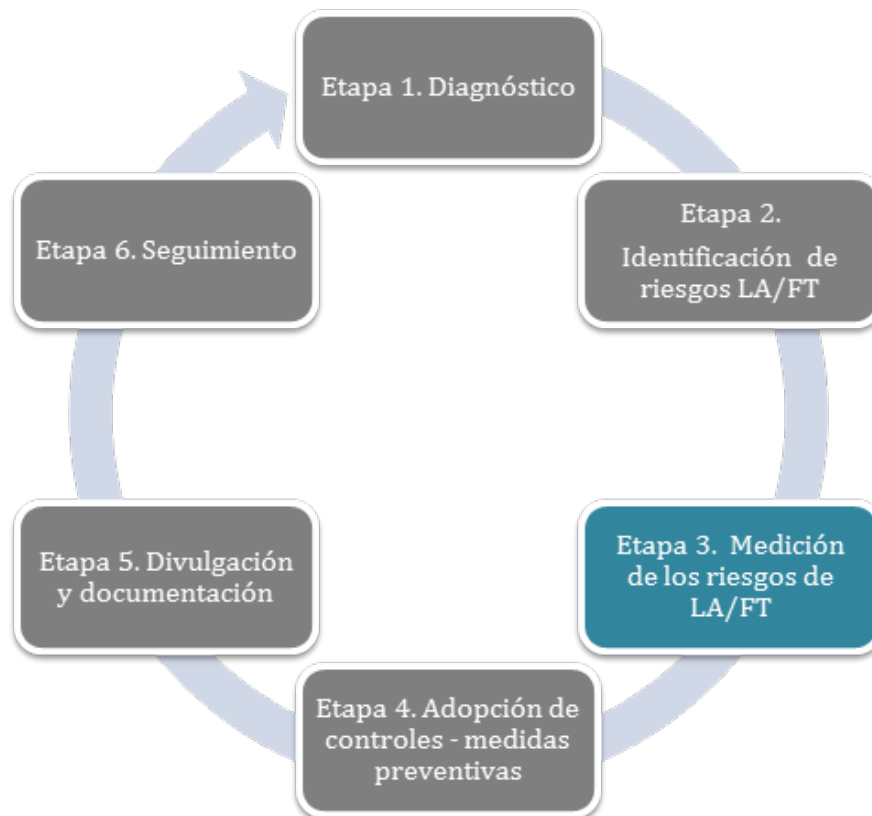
Etapa 1. Diagnóstico

Etapa 2. Identificación de riesgos LA/FT

Etapa 3. Medición de los riesgos de LA/FT

Etapa 4. Adopción de controles - medidas preventivas

Etapa 5. Divulgación y documentación

Etapa 6. Seguimiento